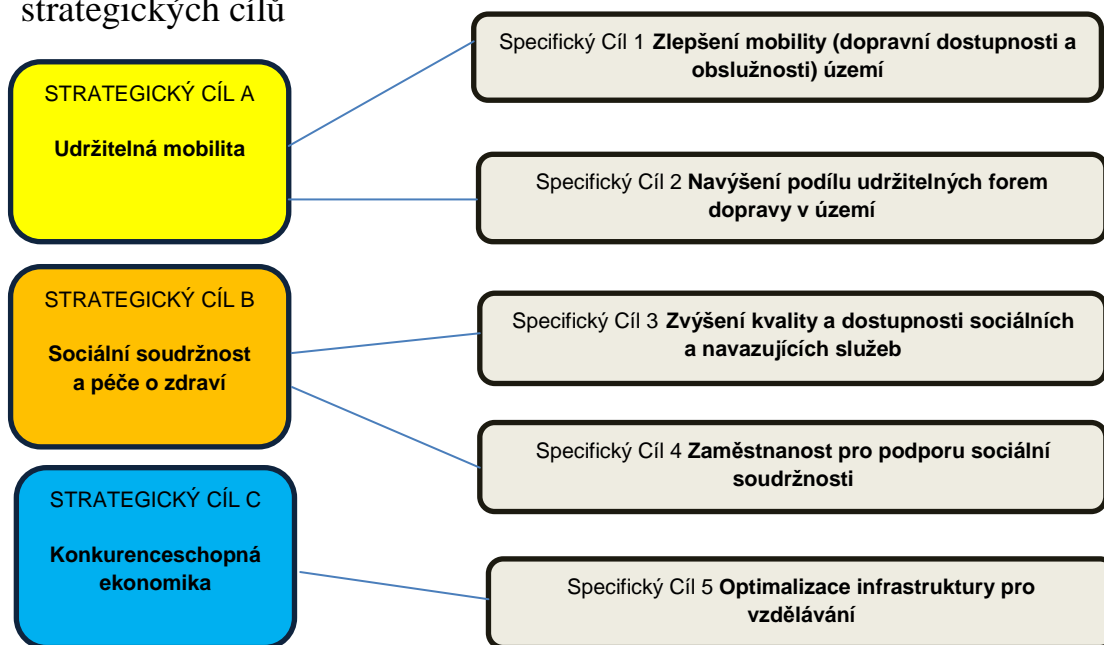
strategických cílů

STRATEGICKÝ CÍL A

Udržitelná mobilita

Specifický Cíl 1 Zlepšení mobility (dopravní dostupnosti a obslužnosti) území

Specifický Cíl 2 Navýšení podílu udržitelných forem dopravy v území

STRATEGICKÝ CÍL B

Sociální soudržnost a péče o zdraví

Specifický Cíl 3 Zvýšení kvality a dostupnosti sociálních a navazujících služeb

Specifický Cíl 4 Zaměstnanost pro podporu sociální soudržnosti

STRATEGICKÝ CÍL C

Konkurenceschopná ekonomika

Specifický Cíl 5 Optimalizace infrastruktury pro vzdělávání